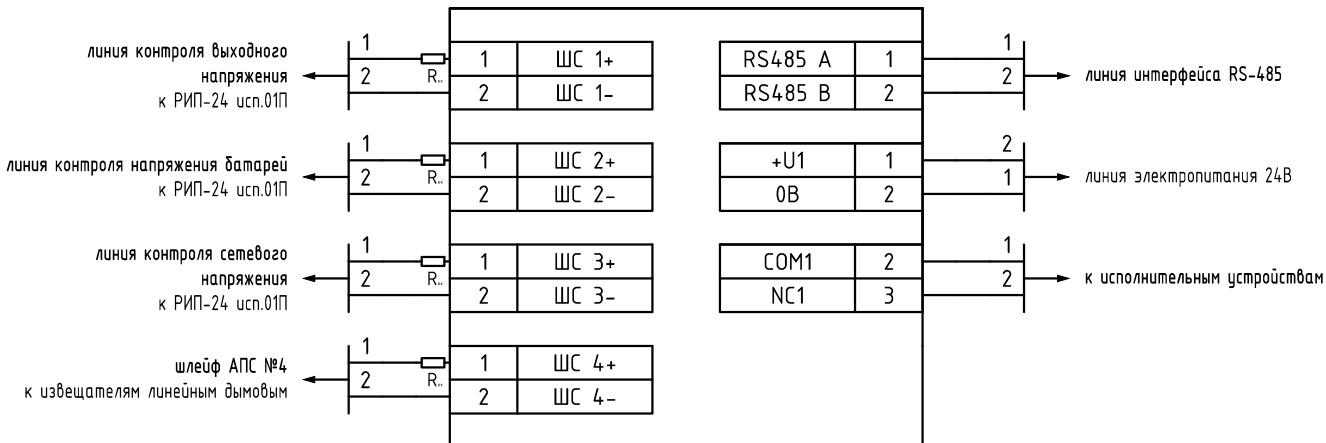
линия контроля выходного напряжения к РИП-24 исп.01П

1
2
$R_{ок}$

| 1 | ШС 1+ |
|---|---|
| 2 | ШС 1- |

| RS485 A | 1 |
|---|---|
| RS485 B | 2 |

1
2
линия интерфейса RS-485

линия контроля напряжения батарей к РИП-24 исп.01П

1
2
$R_{ок}$

| 1 | ШС 2+ |
|---|---|
| 2 | ШС 2- |

| +U1 | 1 |
|---|---|
| 0В | 2 |

2
1
линия электропитания 24В

линия контроля сетевого напряжения к РИП-24 исп.01П

1
2
$R_{ок}$

| 1 | ШС 3+ |
|---|---|
| 2 | ШС 3- |

| COM1 | 2 |
|---|---|
| NC1 | 3 |

1
2
к исполнительным устройствам

шлейф АПС №4 к извещателям линейным дымовым

1
2
$R_{ок}$

| 1 | ШС 4+ |
|---|---|
| 2 | ШС 4- |